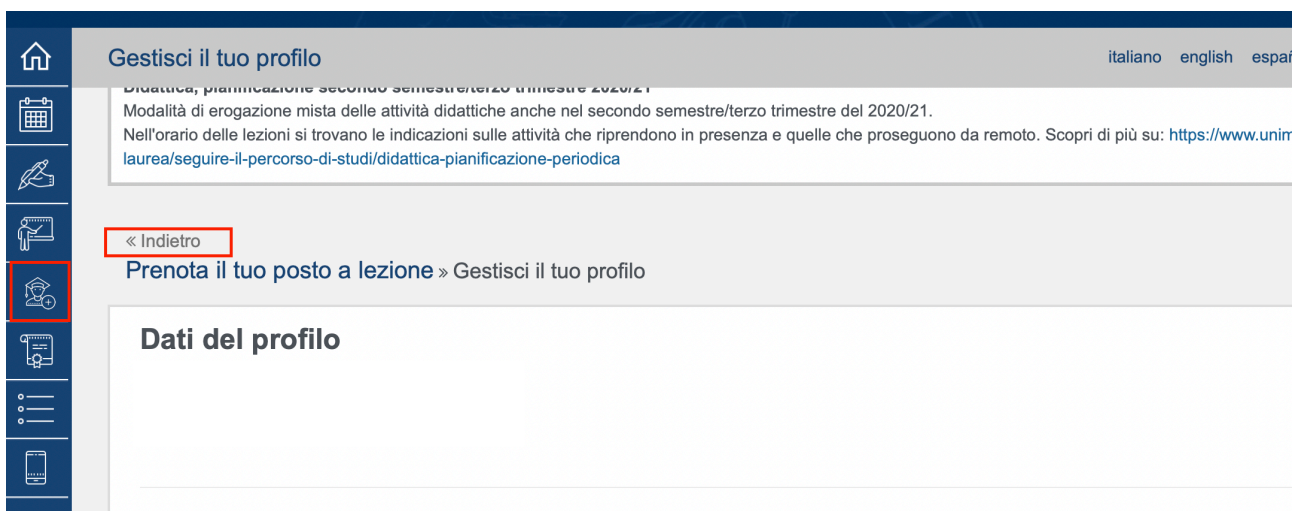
Gestisci il tuo profilo

italiano english españ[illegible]

Didattica, pianificazione secondo semestre/terzo trimestre 2020/21

Modalità di erogazione mista delle attività didattiche anche nel secondo semestre/terzo trimestre del 2020/21.

Nell'orario delle lezioni si trovano le indicazioni sulle attività che riprendono in presenza e quelle che proseguono da remoto. Scopri di più su: https://www.unim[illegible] laurea/seguire-il-percorso-di-studi/didattica-pianificazione-periodica

« Indietro

Prenota il tuo posto a lezione » Gestisci il tuo profilo

Dati del profilo